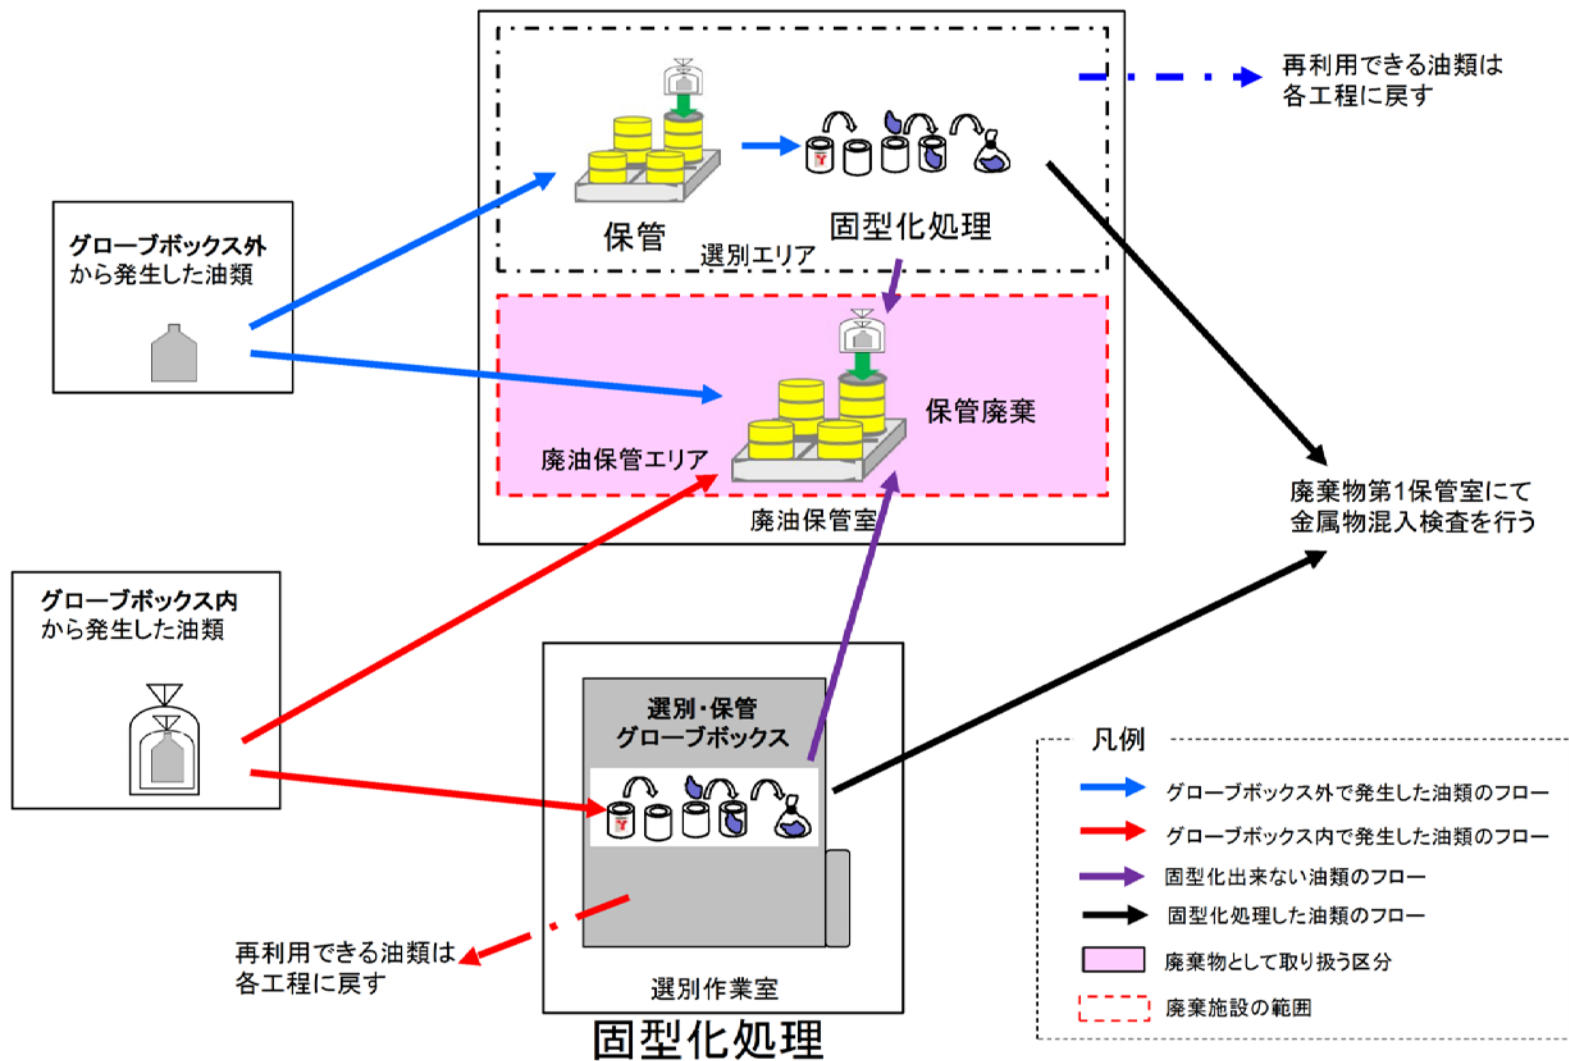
再利用できる油類は
各工程に戻す

グローブボックス外
から発生した油類

保管

固型化処理

選別エリア

保管廃棄

廃油保管エリア

廃油保管室

廃棄物第1保管室にて
金属物混入検査を行う

グローブボックス内
から発生した油類

選別･保管
グローブボックス

再利用できる油類は
各工程に戻す

選別作業室

固型化処理

凡例

グローブボックス外で発生した油類のフロー

グローブボックス内で発生した油類のフロー

固型化出来ない油類のフロー

固型化処理した油類のフロー

廃棄物として取り扱う区分

廃棄施設の範囲